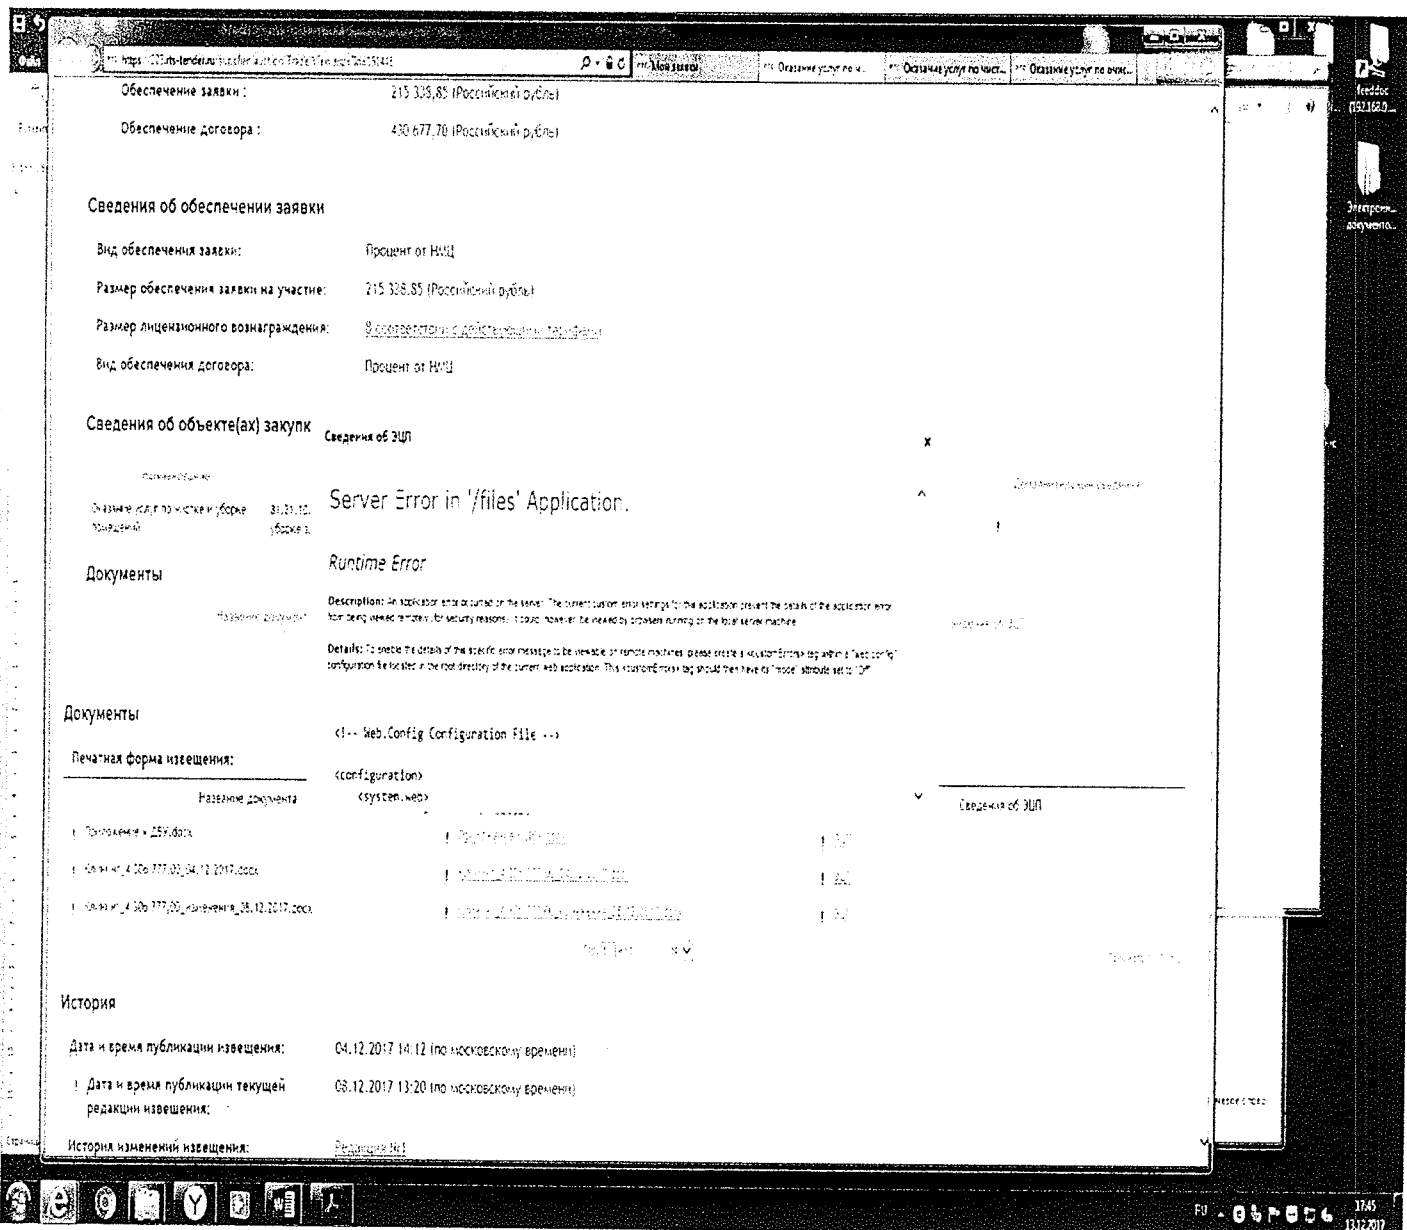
https://223.rts-tender.ru/supplier/auction/Trade/View.aspx?Id=150448
Мои заявки
Оказание услуг по ч...
Оказание услуг по чист...
Оказание услуг по очис...

Обеспечение заявки : 215 338,85 (Российский рубль)

Обеспечение договора : 430 677,70 (Российский рубль)

Сведения об обеспечении заявки

Вид обеспечения заявки: Процент от НМЦ

Размер обеспечения заявки на участие: 215 338,85 (Российский рубль)

Размер лицензионного вознаграждения: В соответствии с действующими тарифами

Вид обеспечения договора: Процент от НМЦ

Сведения об объекте(ах) закупк

Сведения об ЭЦП

×

Server Error in '/files' Application.

Runtime Error

Description: An application error occurred on the server. The current custom error settings for this application prevent the details of the application error from being viewed remotely (for security reasons). It could, however, be viewed by browsers running on the local server machine.

Details: To enable the details of this specific error message to be viewable on remote machines, please create a <customErrors> tag within a "web.config" configuration file located in the root directory of the current web application. This <customErrors> tag should then have its "mode" attribute set to "Off".

<!-- Web.Config Configuration File -->

<configuration>
<system.web>

Оказание услуг по чистке и уборке помещений

Документы

Документы

Печатная форма извещения:

Название документа

Приложение к 259.docx

Извещение_4 30б 777,00_04.12.2017.docx

Извещение_4 30б 777,00_изменения_08.12.2017.docx

Сведения об ЭЦП

История

Дата и время публикации извещения: 04.12.2017 14:12 (по московскому времени)

Дата и время публикации текущей редакции извещения: 08.12.2017 13:20 (по московскому времени)

История изменений извещения: Редакция №1

feeddoc (192.168.0...

Электрон... документо...

RU 17:45 13.12.2017